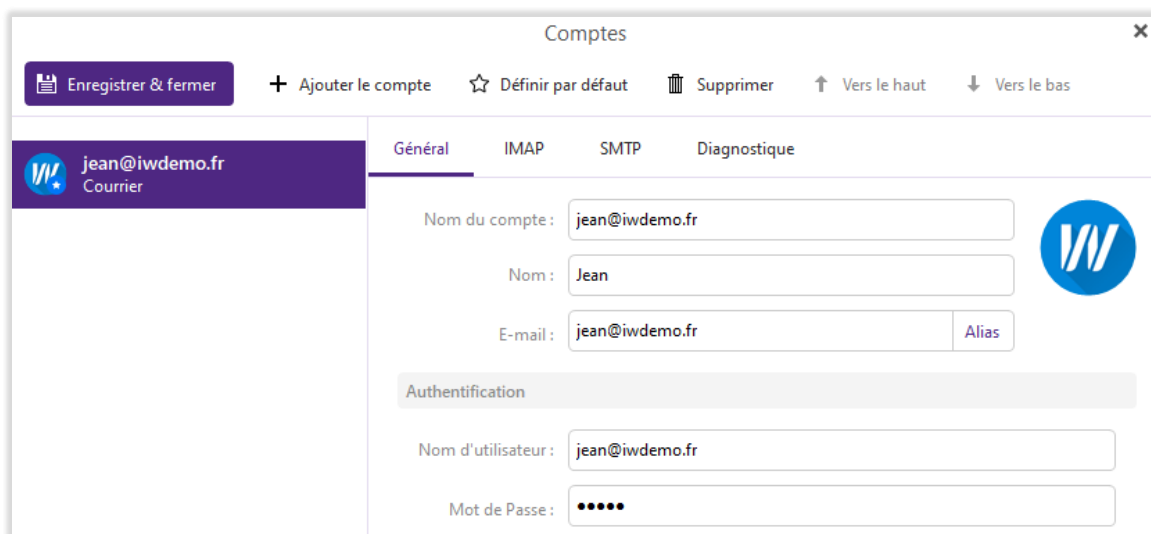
Comptes

×

Enregistrer & fermer

Ajouter le compte

Définir par défaut

Supprimer

Vers le haut

Vers le bas

jean@iwdemo.fr
Courrier

Général

IMAP

SMTP

Diagnostique

Nom du compte : jean@iwdemo.fr

Nom : Jean

E-mail : jean@iwdemo.fr

Alias

Authentification

Nom d'utilisateur : jean@iwdemo.fr

Mot de Passe : •••••